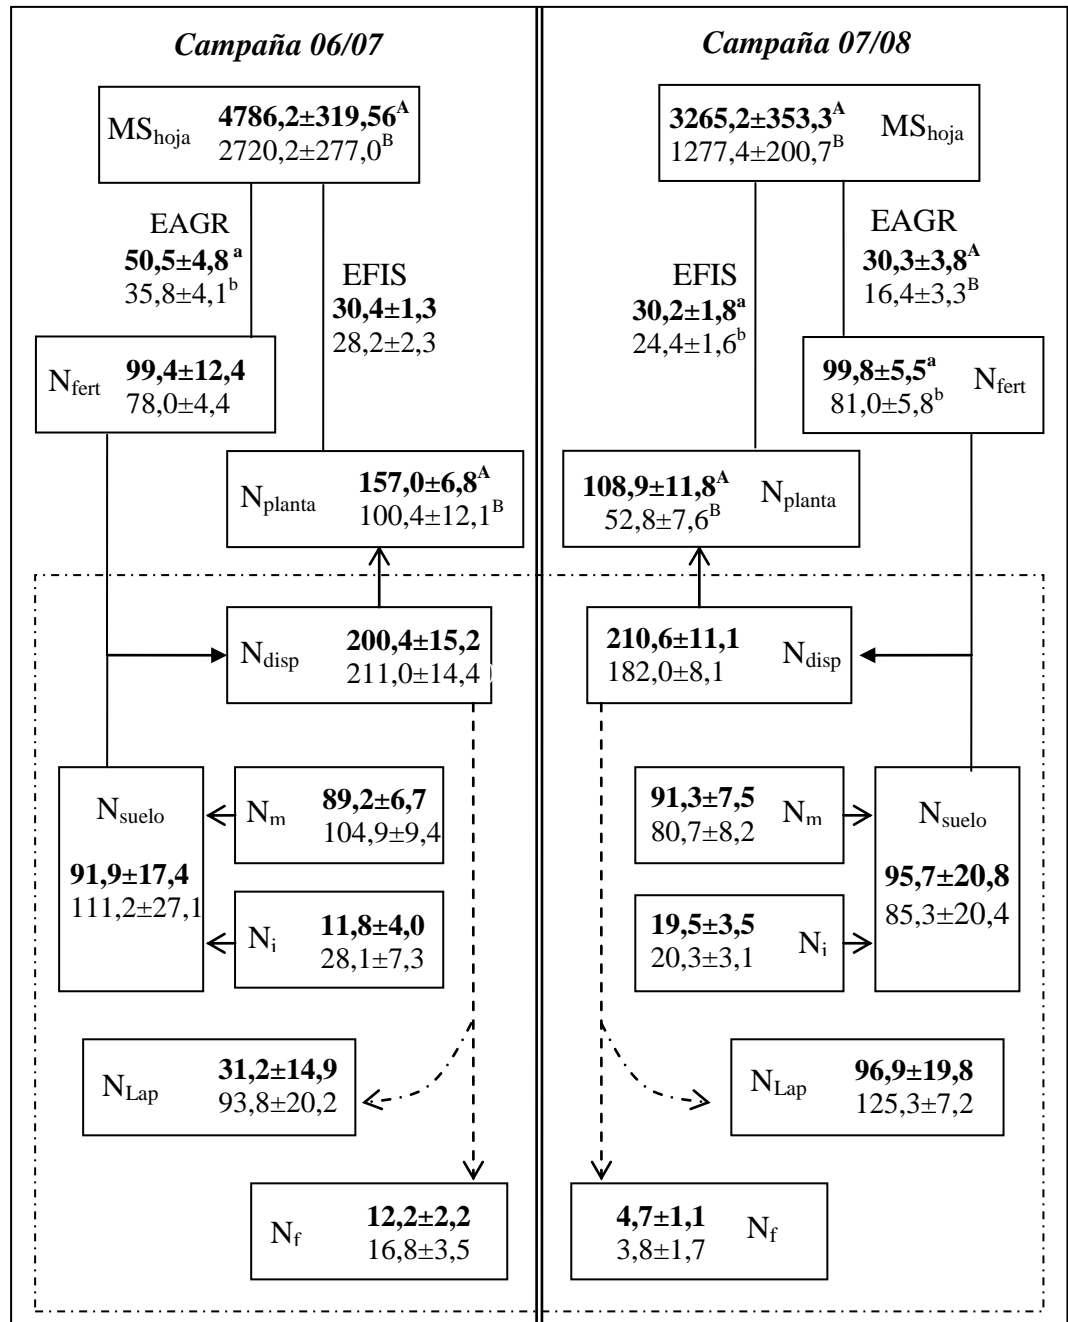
Campaña 06/07

$MS_{hoja}$ 4786,2±319,56$^{A}$ 2720,2±277,0$^{B}$

EAGR 50,5±4,8$^{a}$ 35,8±4,1$^{b}$

EFIS 30,4±1,3 28,2±2,3

$N_{fert}$ 99,4±12,4 78,0±4,4

$N_{planta}$ 157,0±6,8$^{A}$ 100,4±12,1$^{B}$

$N_{disp}$ 200,4±15,2 211,0±14,4

$N_{suelo}$ 91,9±17,4 111,2±27,1

$N_{m}$ 89,2±6,7 104,9±9,4

$N_{i}$ 11,8±4,0 28,1±7,3

$N_{Lap}$ 31,2±14,9 93,8±20,2

$N_{f}$ 12,2±2,2 16,8±3,5

Campaña 07/08

3265,2±353,3$^{A}$ 1277,4±200,7$^{B}$ $MS_{hoja}$

EFIS 30,2±1,8$^{a}$ 24,4±1,6$^{b}$

EAGR 30,3±3,8$^{A}$ 16,4±3,3$^{B}$

99,8±5,5$^{a}$ 81,0±5,8$^{b}$ $N_{fert}$

108,9±11,8$^{A}$ 52,8±7,6$^{B}$ $N_{planta}$

210,6±11,1 182,0±8,1 $N_{disp}$

91,3±7,5 80,7±8,2 $N_{m}$

$N_{suelo}$ 95,7±20,8 85,3±20,4

19,5±3,5 20,3±3,1 $N_{i}$

$N_{Lap}$ 96,9±19,8 125,3±7,2

4,7±1,1 3,8±1,7 $N_{f}$